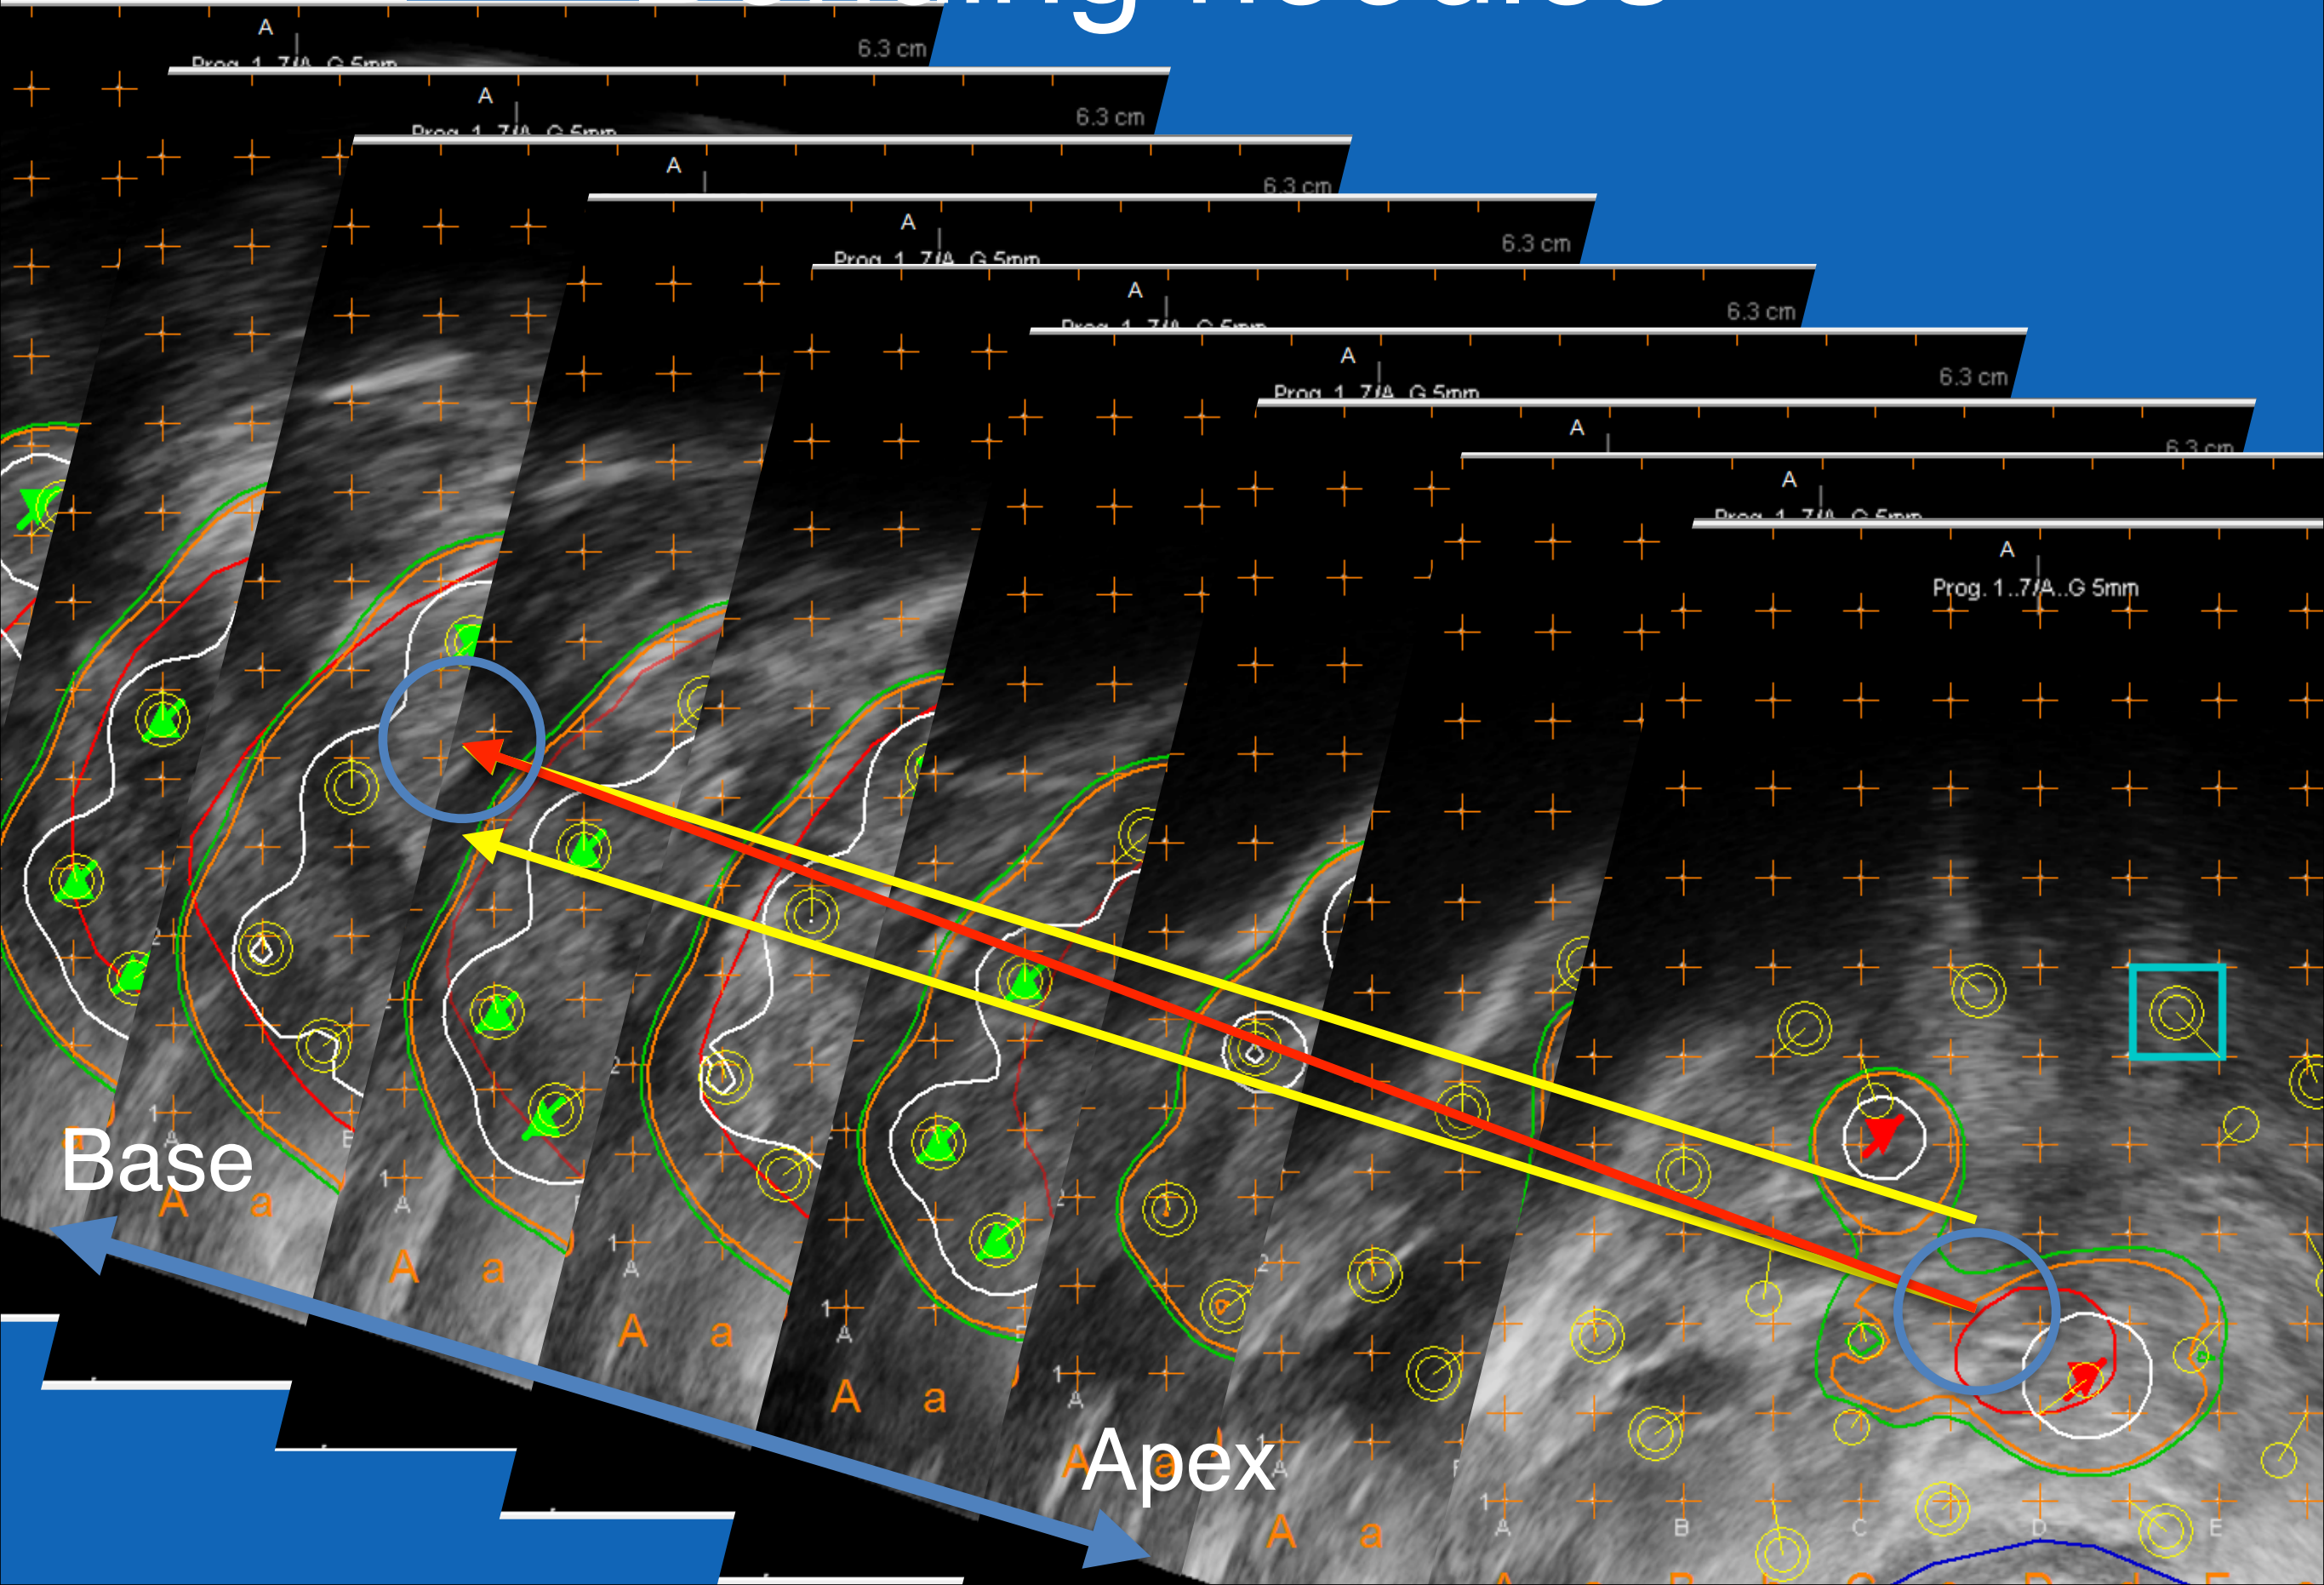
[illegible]ing Needles

A
6.3 cm
Prog. 1..7/A..G 5mm

A
6.3 cm
Prog. 1..7/A..G 5mm

A
6.3 cm

A
6.3 cm
Prog. 1..7/A..G 5mm

A
6.3 cm
Prog. 1..7/A..G 5mm

A
6.3 cm
Prog. 1..7/A..G 5mm

A
6.3 cm

A
Prog. 1..7/A..G 5mm

A
Prog. 1..7/A..G 5mm

Base
A a
A a
A a
A a
Apex
A a

1
A
B
C
D
E